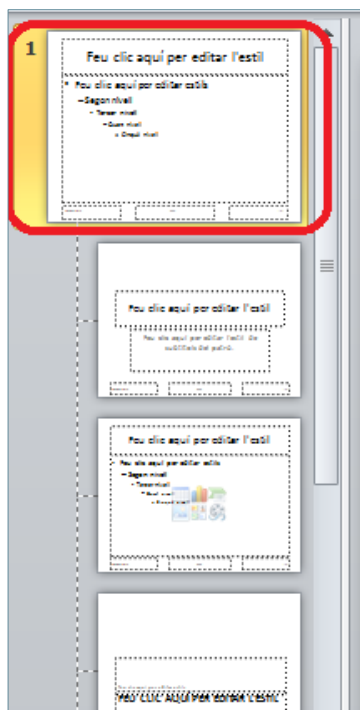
1

Feu clic aquí per editar l'estil

Feu clic aquí per editar estils
Segon nivell
Tercer nivell
Quart nivell
Cinquè nivell

Feu clic aquí per editar l'estil

Feu clic aquí per editar l'estil de subtítols del patró.

Feu clic aquí per editar l'estil

Feu clic aquí per editar estils
Segon nivell
Tercer nivell
Quart nivell
Cinquè nivell

Feu clic aquí per editar l'estil